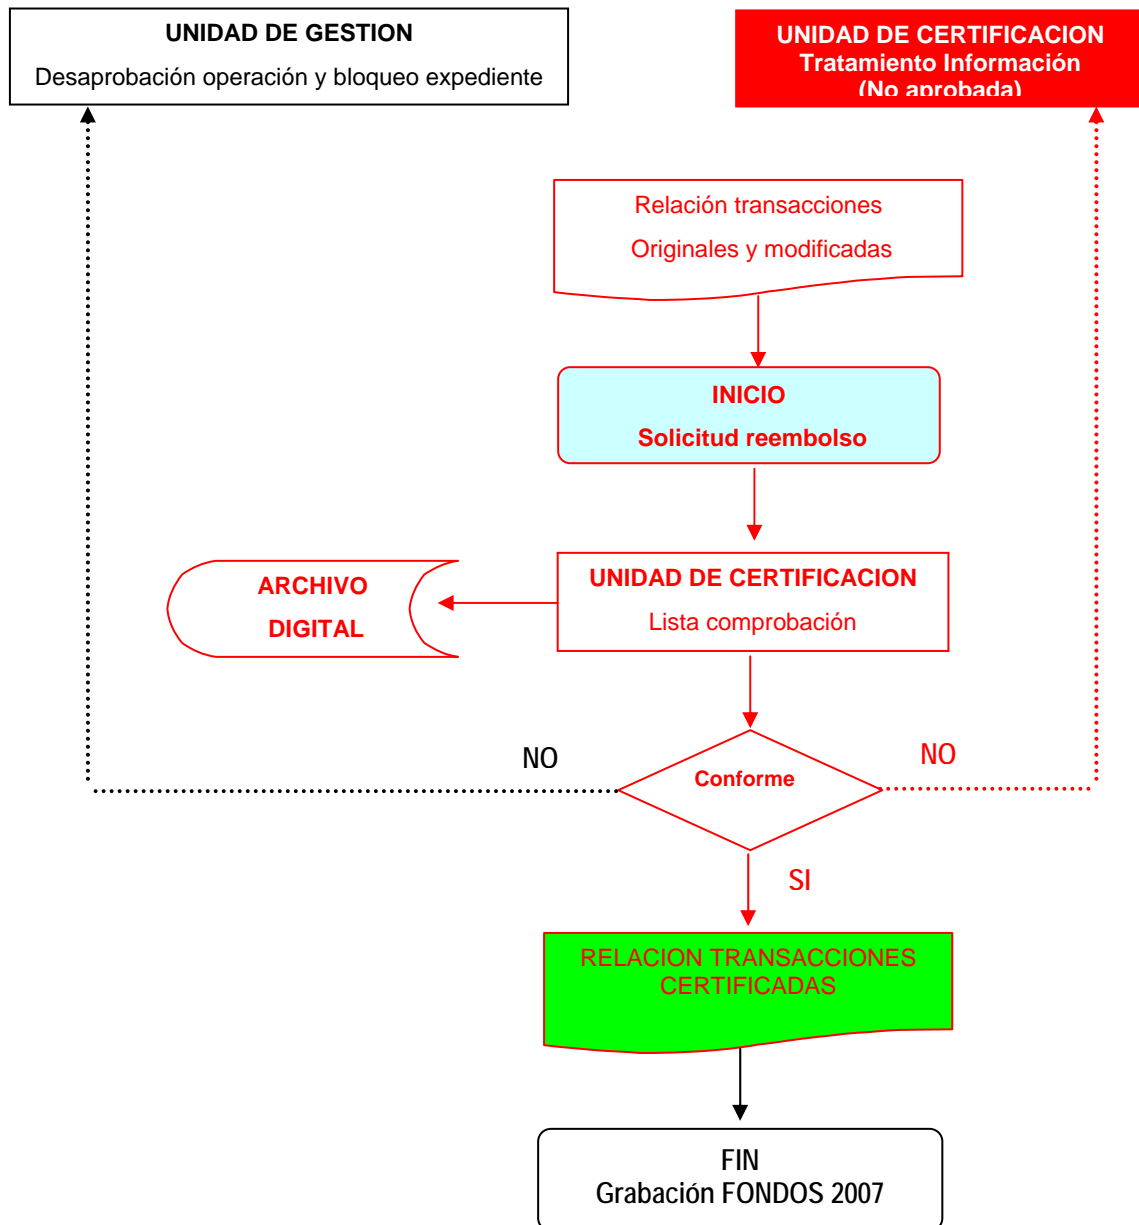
UNIDAD DE GESTION
Desaprobación operación y bloqueo expediente

UNIDAD DE CERTIFICACION
Tratamiento Información
(No aprobada)

Relación transacciones
Originales y modificadas

INICIO
Solicitud reembolso

ARCHIVO
DIGITAL

UNIDAD DE CERTIFICACION
Lista comprobación

NO

Conforme

NO

SI

RELACION TRANSACCIONES
CERTIFICADAS

FIN
Grabación FONDOS 2007